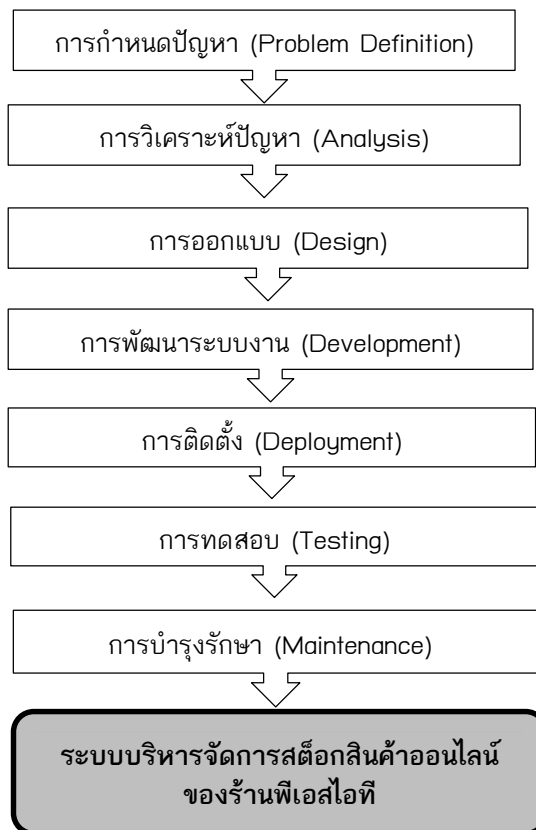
การกำหนดปัญหา (Problem Definition)

การวิเคราะห์ปัญหา (Analysis)

การออกแบบ (Design)

การพัฒนาระบบงาน (Development)

การติดตั้ง (Deployment)

การทดสอบ (Testing)

การบำรุงรักษา (Maintenance)

ระบบบริหารจัดการสต็อกสินค้าออนไลน์ ของร้านพีเอสไอที